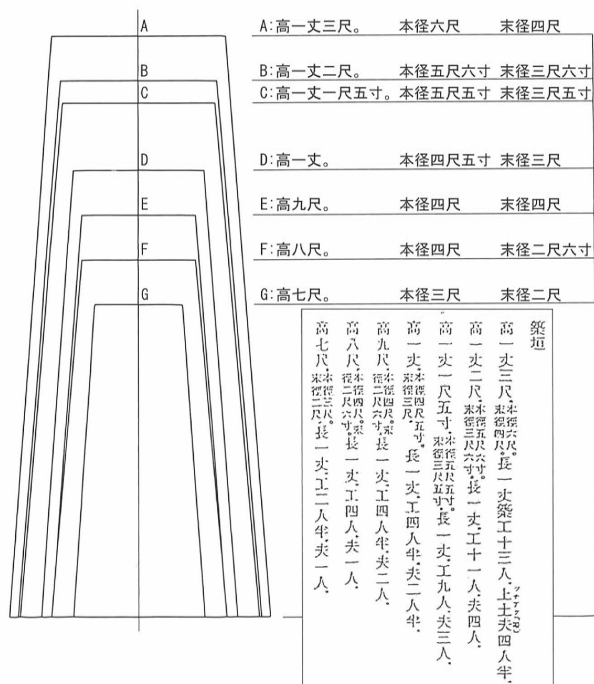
A
B
C
D
E
F
G

A:高一丈三尺。 本径六尺 末径四尺

B:高一丈二尺。 本径五尺六寸 末径三尺六寸

C:高一丈一尺五寸。本径五尺五寸 末径三尺五寸

D:高一丈。 本径四尺五寸 末径三尺

E:高九尺。 本径四尺 末径四尺

F:高八尺。 本径四尺 末径二尺六寸

G:高七尺。 本径三尺 末径二尺

築垣

高一丈三尺。本径六尺。末径四尺。長一丈築工十三人。上土夫四人半。

高一丈二尺。本径五尺六寸。末径三尺六寸。長一丈。工十一人。夫四人。

高一丈一尺五寸。本径五尺五寸。末径三尺五寸。長一丈。工九人。夫三人。

高一丈。本径四尺五寸。末径三尺。長一丈。工四人半。夫二人半。

高九尺。本径四尺。末径四尺。長一丈。工四人半。夫二人。

高八尺。本径四尺。末径二尺六寸。長一丈。工四人。夫一人。

高七尺。本径三尺。末径二尺。長一丈。工二人半。夫一人。